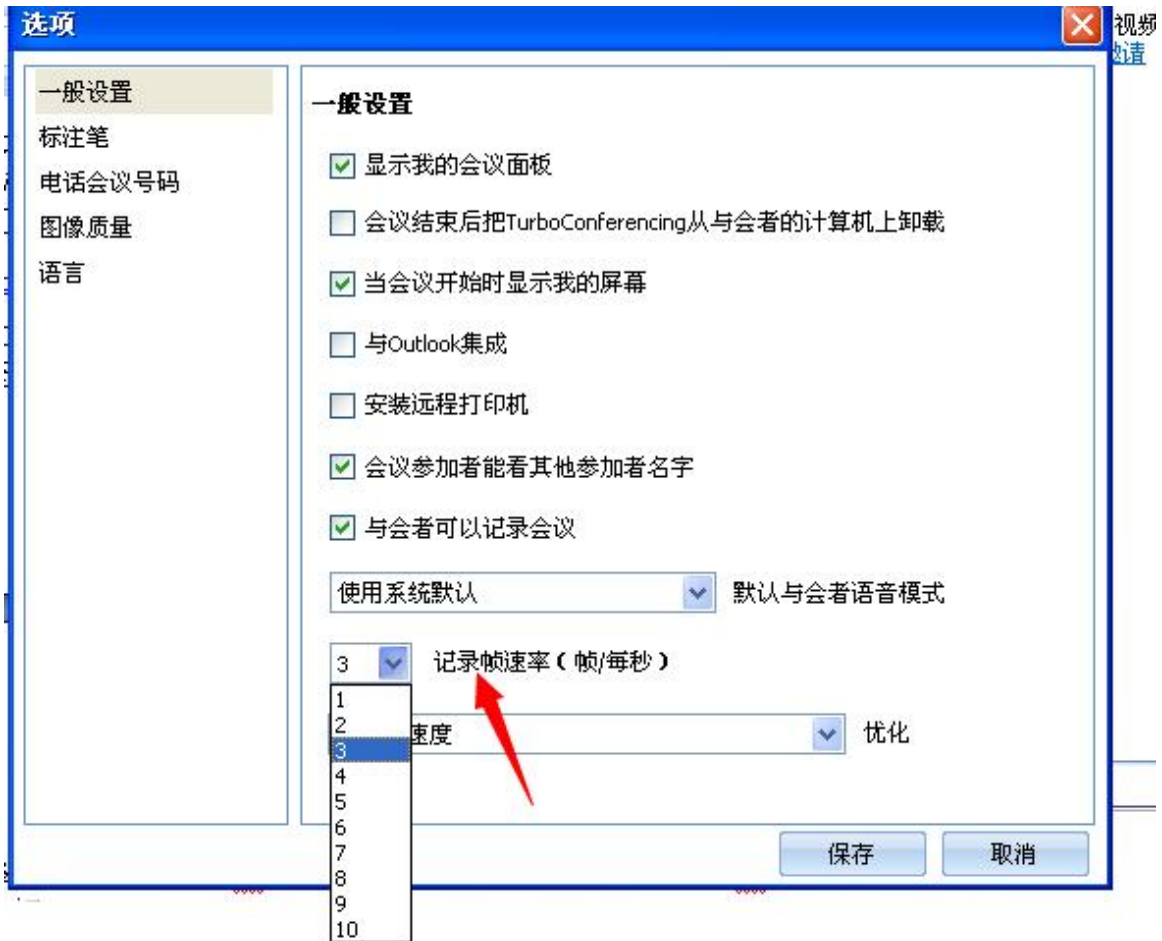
选项

视频
邀请

一般设置
标注笔
电话会议号码
图像质量
语言

一般设置

显示我的会议面板

会议结束后把TurboConferencing从与会者的计算机上卸载

当会议开始时显示我的屏幕

与Outlook集成

安装远程打印机

会议参加者能看其他参加者名字

与会者可以记录会议

使用系统默认 默认与会者语音模式

3 记录帧速率（帧/每秒）

1
2
3
4
5
6
7
8
9
10

速度 优化

保存 取消